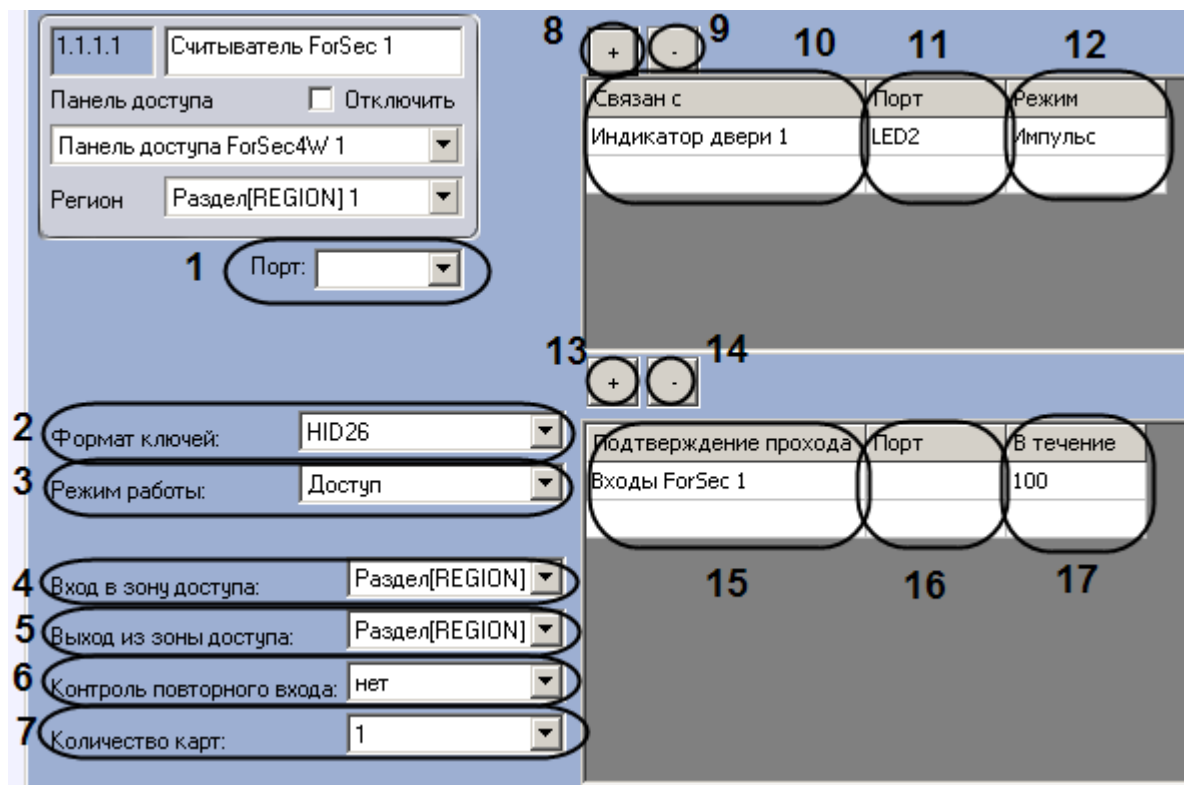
1.1.1.1 Считыватель ForSec 1

Панель доступа Отключить

Панель доступа ForSec4W 1

Регион Раздел[REGION] 1

1 Порт:

8 + - 9 10 11 12

| Связан с | Порт | Режим |
|---|---|---|
| Индикатор двери 1 | LED2 | Импульс |

13 + - 14

| Подтверждение прохода | Порт | В течение |
|---|---|---|
| Входы ForSec 1 | | 100 |

15 16 17

2 Формат ключей: HID26

3 Режим работы: Доступ

4 Вход в зону доступа: Раздел[REGION]

5 Выход из зоны доступа: Раздел[REGION]

6 Контроль повторного входа: нет

7 Количество карт: 1